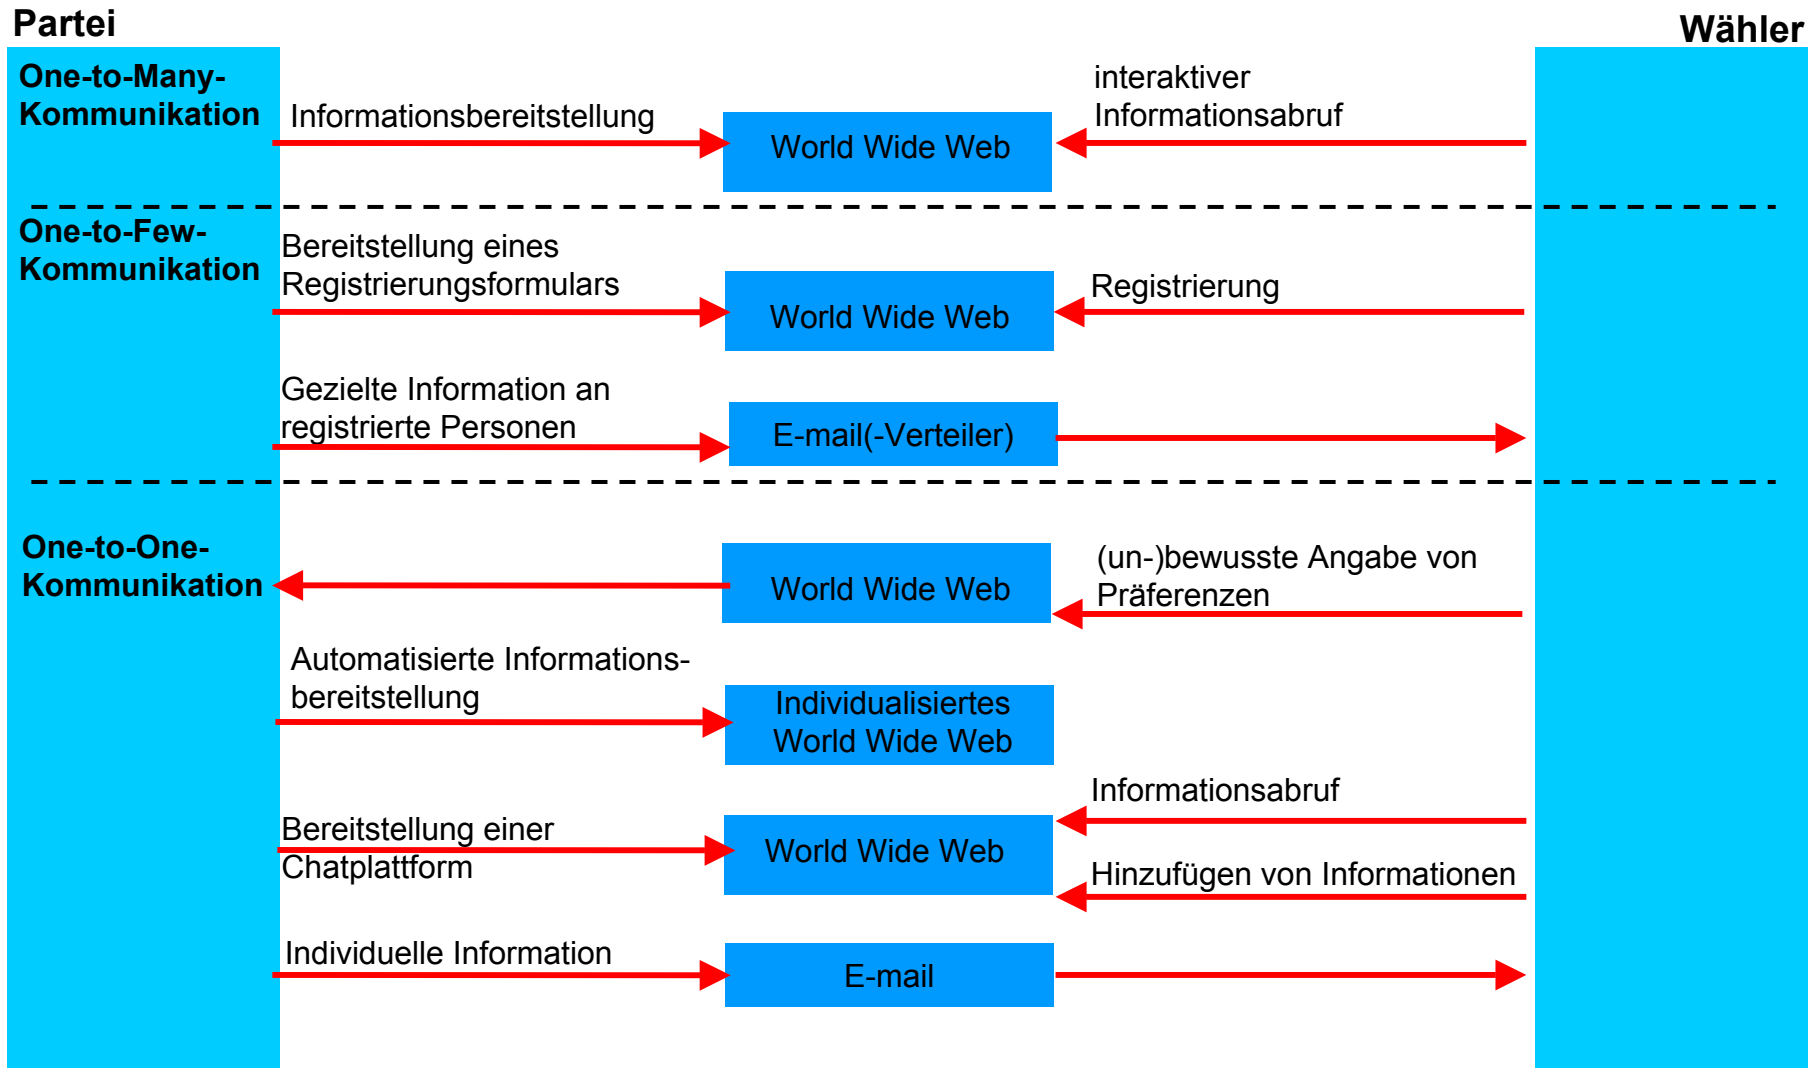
Partei

Wähler

One-to-Many-Kommunikation

Informationsbereitstellung

World Wide Web

interaktiver Informationsabruf

One-to-Few-Kommunikation

Bereitstellung eines Registrierungsformulars

World Wide Web

Registrierung

Gezielte Information an registrierte Personen

E-mail(-Verteiler)

One-to-One-Kommunikation

World Wide Web

(un-)bewusste Angabe von Präferenzen

Automatisierte Informationsbereitstellung

Individualisiertes World Wide Web

Informationsabruf

Bereitstellung einer Chatplattform

World Wide Web

Hinzufügen von Informationen

Individuelle Information

E-mail